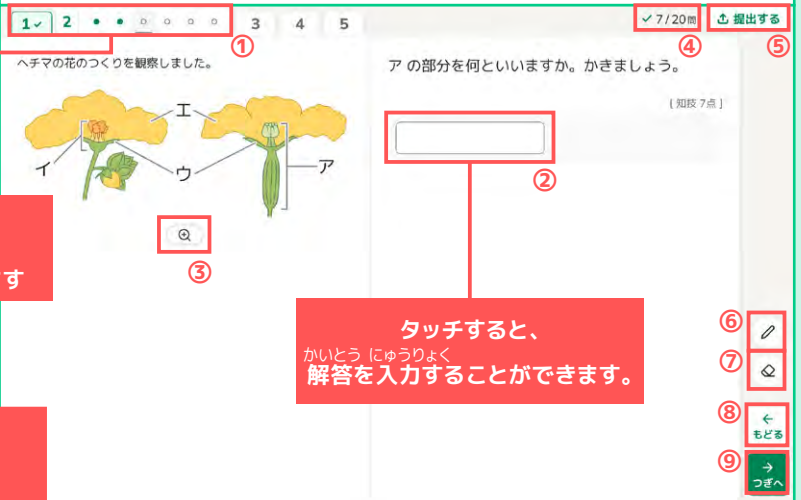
1✓ 2 ● ● ○ ○ ○ ○ 3 4 5

①

✓ 7 / 20問 ④

提出する ⑤

ヘチマの花のつくりを観察しました。

エ

イ

ウ

ア

③

す

アの部分を何といいますか。かきましょう。

［知技 7点］

②

タッチすると、

解答(かいとう)を入力(にゅうりょく)することができます。

⑥

⑦

⑧ もどる

⑨ つぎへ